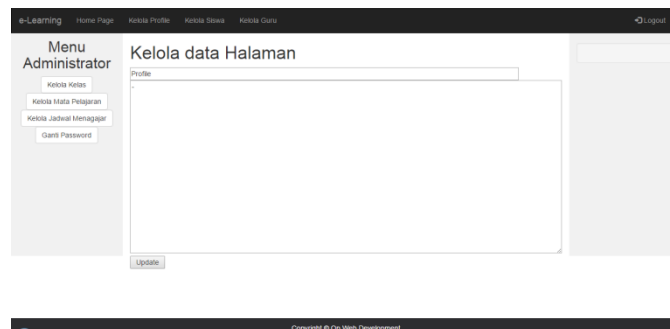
e-Learning Home Page Kelola Profile Kelola Siswa Kelola Guru

Logout

Menu Administrator

Kelola Kelas

Kelola Mata Pelajaran

Kelola Jadwal Mengajar

Ganti Password

Kelola data Halaman

Profile

-

Update

Copyright © On Web Development